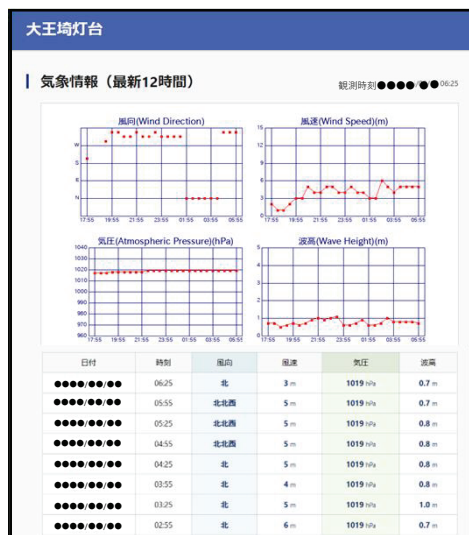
大王埼灯台

気象情報（最新12時間）

観測時刻●●●●/●● 06:25

風向(Wind Direction)
W
S
E
N
17:55 19:55 21:55 23:55 01:55 03:55 05:55

風速(Wind Speed)(m)
15
12
9
6
3
0
17:55 19:55 21:55 23:55 01:55 03:55 05:55

気圧(Atmospheric Pressure)(hPa)
1040
1030
1020
1010
1000
990
980
970
960
17:55 19:55 21:55 23:55 01:55 03:55 05:55

波高(Wave Height)(m)
5
4
3
2
1
0
17:55 19:55 21:55 23:55 01:55 03:55 05:55

| 日付 | 時刻 | 風向 | 風速 | 気圧 | 波高 |
|---|---|---|---|---|---|
| ●●●●/●●/●● | 06:25 | 北 | 3 m | 1019 hPa | 0.7 m |
| ●●●●/●●/●● | 05:55 | 北北西 | 5 m | 1019 hPa | 0.7 m |
| ●●●●/●●/●● | 05:25 | 北北西 | 5 m | 1019 hPa | 0.8 m |
| ●●●●/●●/●● | 04:55 | 北北西 | 5 m | 1019 hPa | 0.8 m |
| ●●●●/●●/●● | 04:25 | 北 | 5 m | 1019 hPa | 0.8 m |
| ●●●●/●●/●● | 03:55 | 北 | 4 m | 1019 hPa | 0.8 m |
| ●●●●/●●/●● | 03:25 | 北 | 5 m | 1019 hPa | 1.0 m |
| ●●●●/●●/●● | 02:55 | 北 | 6 m | 1019 hPa | 0.7 m |